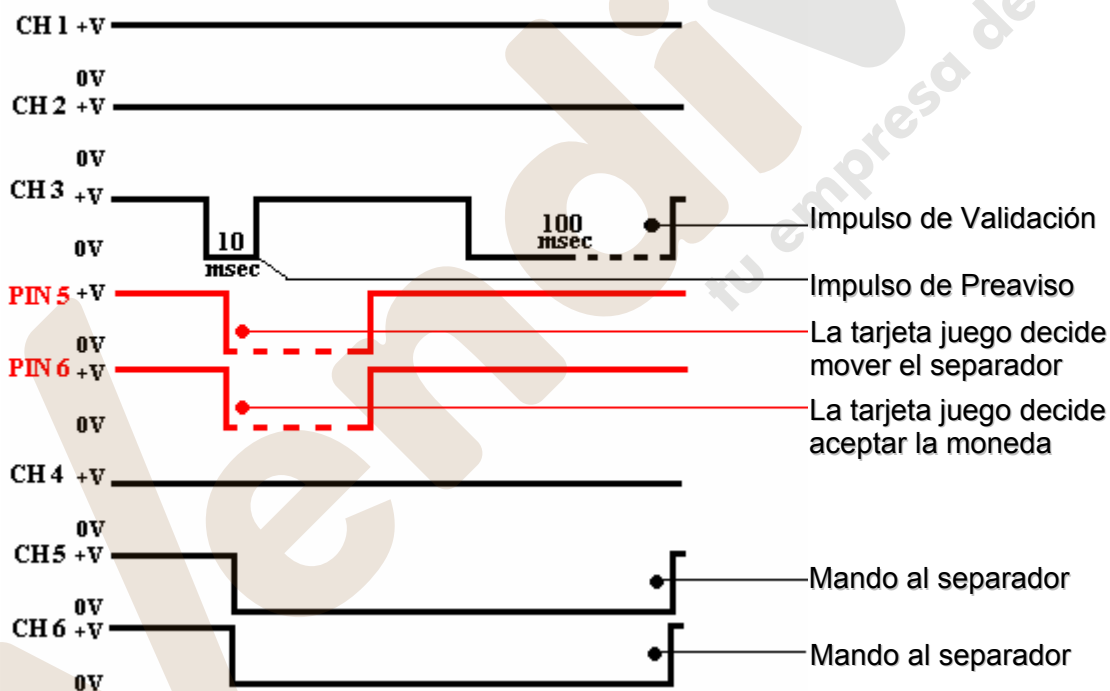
CH 1 +V

0V
CH 2 +V

0V
CH 3 +V

0V

10
msec

100
msec

Impulso de Validación

Impulso de Preaviso

PIN 5 +V

0V

La tarjeta juego decide mover el separador

PIN 6 +V

0V

La tarjeta juego decide aceptar la moneda

CH 4 +V

0V
CH5 +V

0V

Mando al separador

CH 6 +V

0V

Mando al separador

vendi... tu empresa de